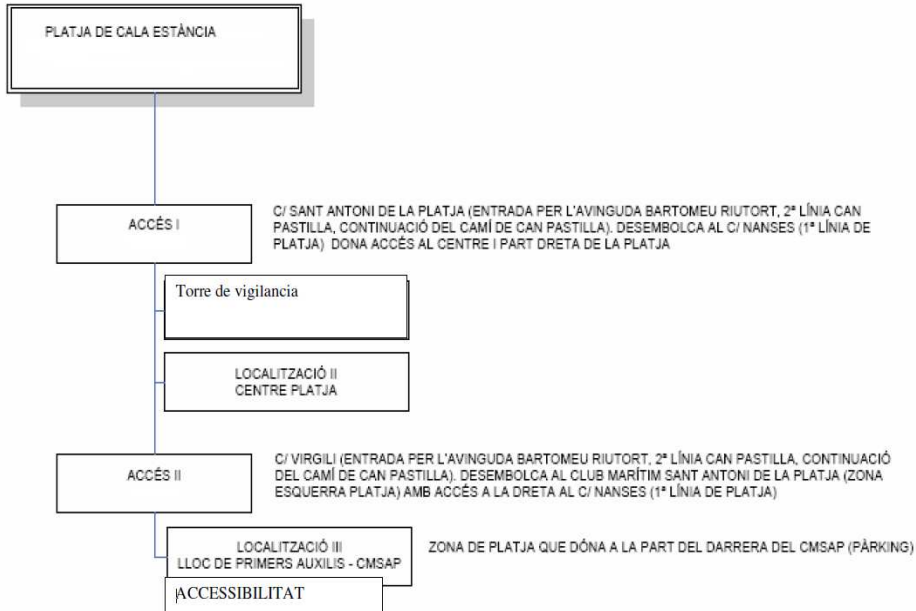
PLATJA DE CALA ESTÀNCIA

ACCÉS I

C/ SANT ANTONI DE LA PLATJA (ENTRADA PER L'AVINGUDA BARTOMEU RIUTORT, 2ª LÍNIA CAN PASTILLA, CONTINUACIÓ DEL CAMÍ DE CAN PASTILLA). DESEMBOLCA AL C/ NANSES (1ª LÍNIA DE PLATJA) DONA ACCÉS AL CENTRE I PART DRETA DE LA PLATJA

Torre de vigilancia

LOCALITZACIÓ II
CENTRE PLATJA

ACCÉS II

C/ VIRGILI (ENTRADA PER L'AVINGUDA BARTOMEU RIUTORT, 2ª LÍNIA CAN PASTILLA, CONTINUACIÓ DEL CAMÍ DE CAN PASTILLA). DESEMBOLCA AL CLUB MARÍTIM SANT ANTONI DE LA PLATJA (ZONA ESQUERRA PLATJA) AMB ACCÉS A LA DRETA AL C/ NANSES (1ª LÍNIA DE PLATJA)

LOCALITZACIÓ III
LLOC DE PRIMERS AUXILIS - CMSAP

ZONA DE PLATJA QUE DÓNA A LA PART DEL DARRERA DEL CMSAP (PÀRKING)

ACCESSIBILITAT